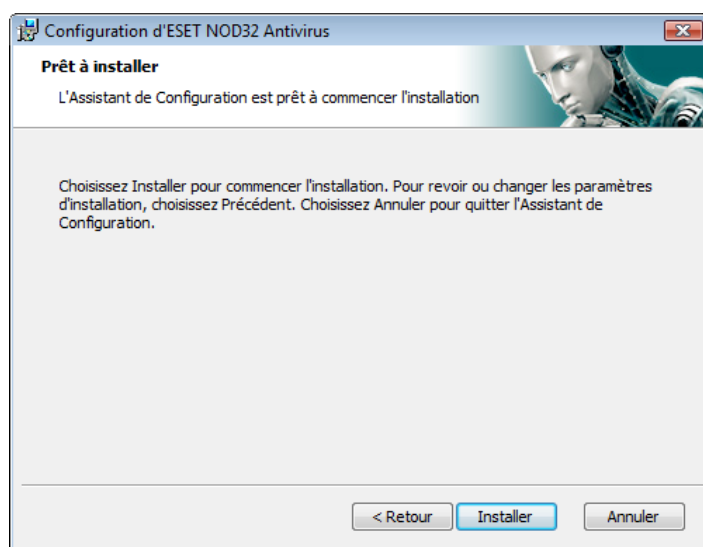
Configuration d'ESET NOD32 Antivirus

Prêt à installer

L'Assistant de Configuration est prêt à commencer l'installation

Choisissez Installer pour commencer l'installation. Pour revoir ou changer les paramètres d'installation, choisissez Précédent. Choisissez Annuler pour quitter l'Assistant de Configuration.

< Retour | Installer | Annuler